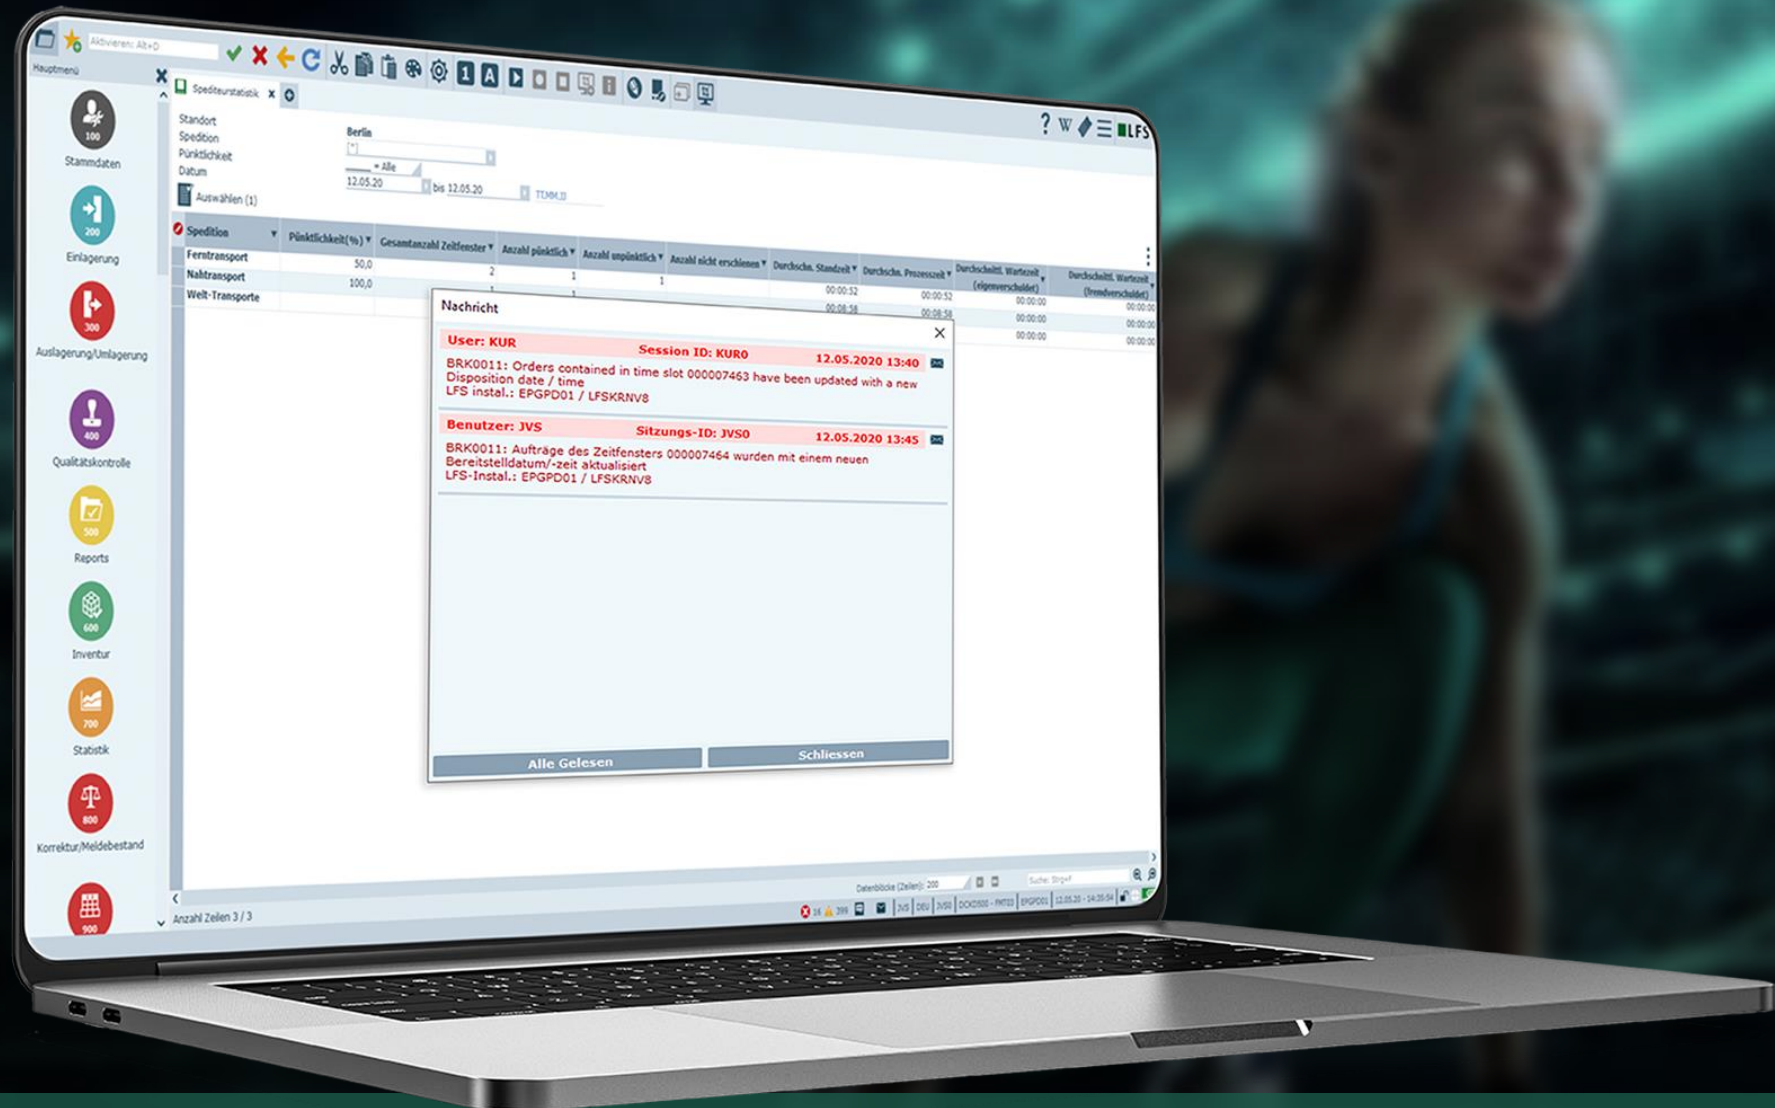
Aktivieren: Alt+D

Hauptmenü

100
Stammdaten

200
Einlagerung

300
Auslagerung/Umlagerung

400
Qualitätskontrolle

500
Reports

600
Inventur

700
Statistik

800
Korrektur/Meldebestand

900

Speditеurstatistik

Standort
Spedition
Pünktlichkeit
Datum

Berlin
[*]
= Alle
12.05.20 bis 12.05.20 TT.MM.JJ

Auswählen (1)

| Spedition | Pünktlichkeit(%) | Gesamtanzahl Zeitfenster | Anzahl pünktlich | Anzahl unpünktlich | Anzahl nicht erschienen | Durchschn. Standzeit | Durchschn. Prozesszeit | Durchschnittl. Wartezeit (eigenverschuldet) | Durchschnittl. Wartezeit (fremdverschuldet) |
|---|---|---|---|---|---|---|---|---|---|
| Ferntransport | 50,0 | 2 | 1 | 1 | | 00:00:52 | 00:00:52 | 00:00:00 | 00:00:00 |
| Nahtransport | 100,0 | 1 | 1 | | | 00:08:58 | 00:08:58 | 00:00:00 | 00:00:00 |
| Welt-Transporte | | | | | | | | 00:00:00 | 00:00:00 |

Nachricht

User: KUR Session ID: KUR0 12.05.2020 13:40
BRK0011: Orders contained in time slot 000007463 have been updated with a new Disposition date / time
LFS instal.: EPGPD01 / LFSKRNV8

Benutzer: JVS Sitzungs-ID: JVS0 12.05.2020 13:45
BRK0011: Aufträge des Zeitfensters 000007464 wurden mit einem neuen Bereitstelldatum/-zeit aktualisiert
LFS-Instal.: EPGPD01 / LFSKRNV8

Alle Gelesen
Schliessen

Anzahl Zeilen 3 / 3

Datenblöcke (Zeilen): 200
Suche: Strg+F

LFS